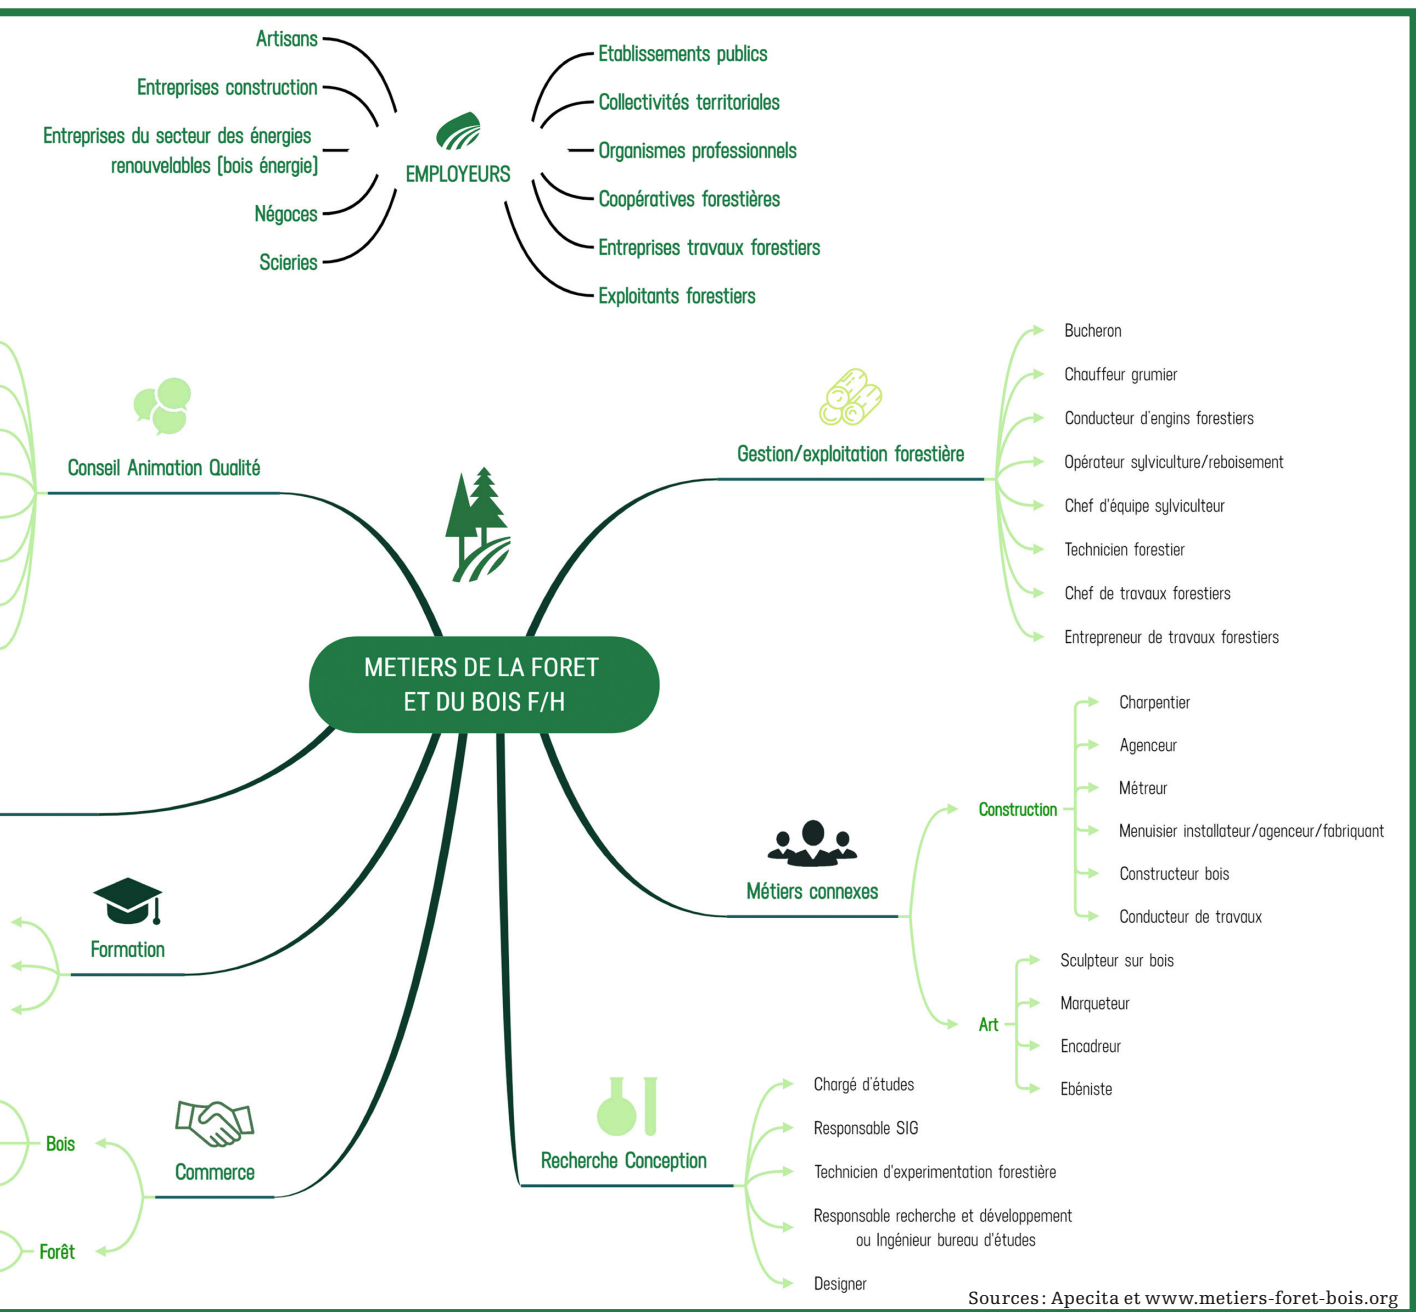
Artisans
Entreprises construction
Entreprises du secteur des énergies renouvelables (bois énergie)
Négoces
Scieries

EMPLOYEURS

Etablissements publics
Collectivités territoriales
Organismes professionnels
Coopératives forestières
Entreprises travaux forestiers
Exploitants forestiers

Conseil Animation Qualité

Gestion/exploitation forestière
Bucheron
Chauffeur grumier
Conducteur d'engins forestiers
Opérateur sylviculture/reboisement
Chef d'équipe sylviculteur
Technicien forestier
Chef de travaux forestiers
Entrepreneur de travaux forestiers

METIERS DE LA FORET ET DU BOIS F/H

Métiers connexes
Construction
Charpentier
Agenceur
Métreur
Menuisier installateur/agenceur/fabriquant
Constructeur bois
Conducteur de travaux
Art
Sculpteur sur bois
Marqueteur
Encadreur
Ebéniste

Formation

Commerce
Bois
Forêt

Recherche Conception
Chargé d'études
Responsable SIG
Technicien d'experimentation forestière
Responsable recherche et développement ou Ingénieur bureau d'études
Designer

Sources: Apecita et www.metiers-foret-bois.org